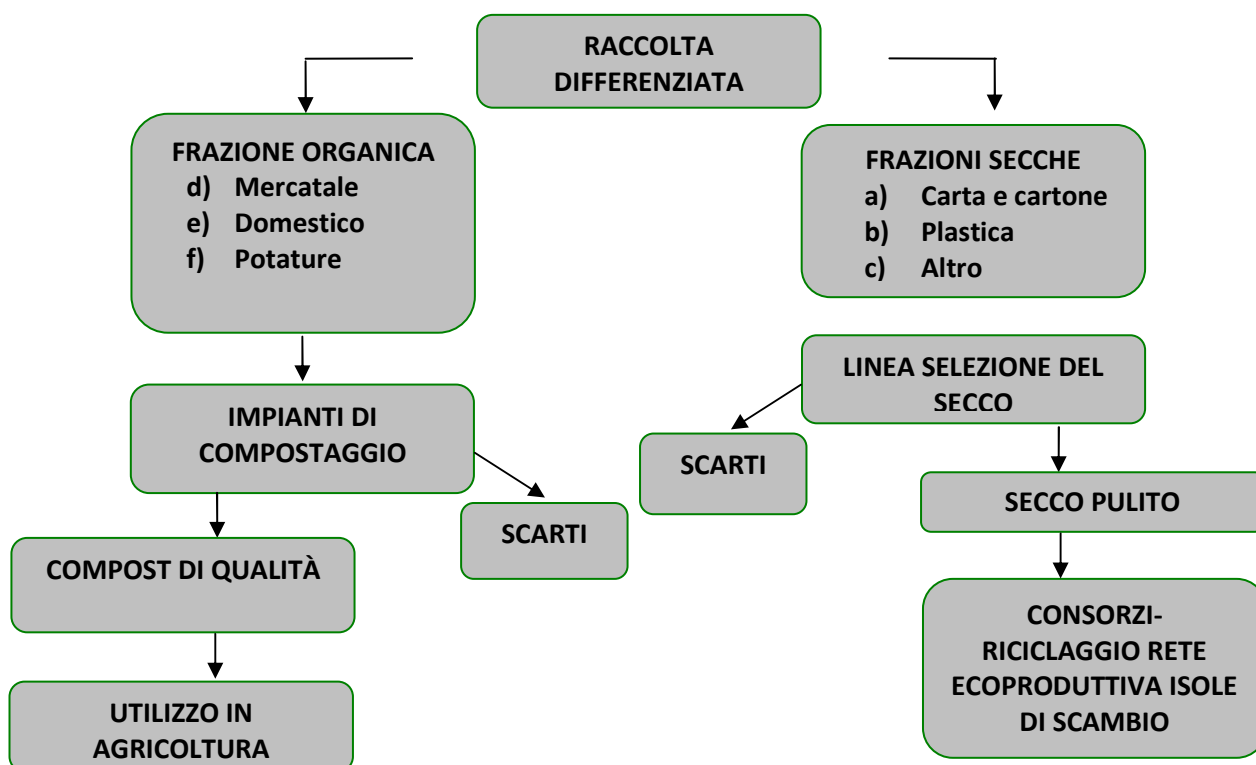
RACCOLTA DIFFERENZIATA

FRAZIONE ORGANICA
d) Mercatale
e) Domestico
f) Potature

FRAZIONI SECCHE
a) Carta e cartone
b) Plastica
c) Altro

IMPIANTI DI COMPOSTAGGIO

SCARTI

COMPOST DI QUALITÀ

UTILIZZO IN AGRICOLTURA

LINEA SELEZIONE DEL SECCO

SCARTI

SECCO PULITO

CONSORZI-RICICLAGGIO RETE ECOPRODUTTIVA ISOLE DI SCAMBIO